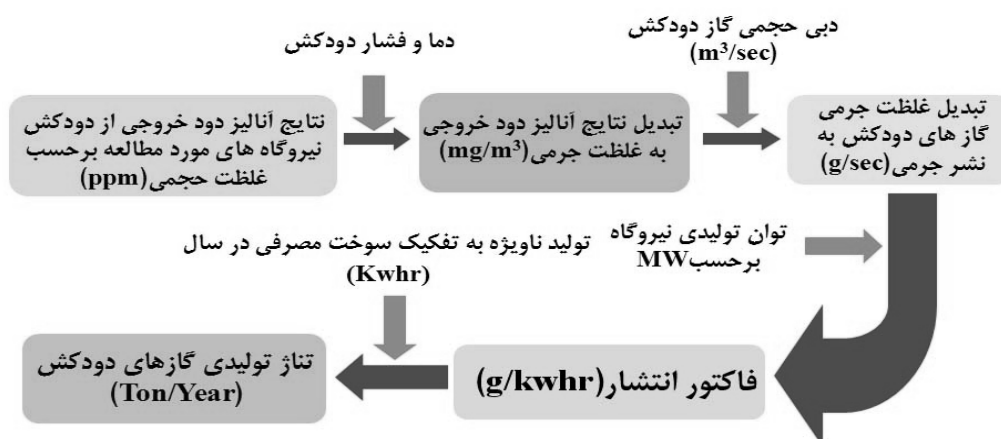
دما و فشار دودکش

دبی حجمی گاز دودکش
($m^3$/sec)

نتایج آنالیز دود خروجی از دودکش نیروگاه های مورد مطالعه برحسب غلظت حجمی(ppm)

تبدیل نتایج آنالیز دود خروجی به غلظت جرمی($mg/m^3$)

تبدیل غلظت جرمی گاز های دودکش به نشر جرمی(g/sec)

تولید ناویژه به تفکیک سوخت مصرفی در سال
(Kwhr)

توان تولیدی نیروگاه برحسبMW

تناژ تولیدی گازهای دودکش
(Ton/Year)

فاکتور انتشار(g/kwhr)